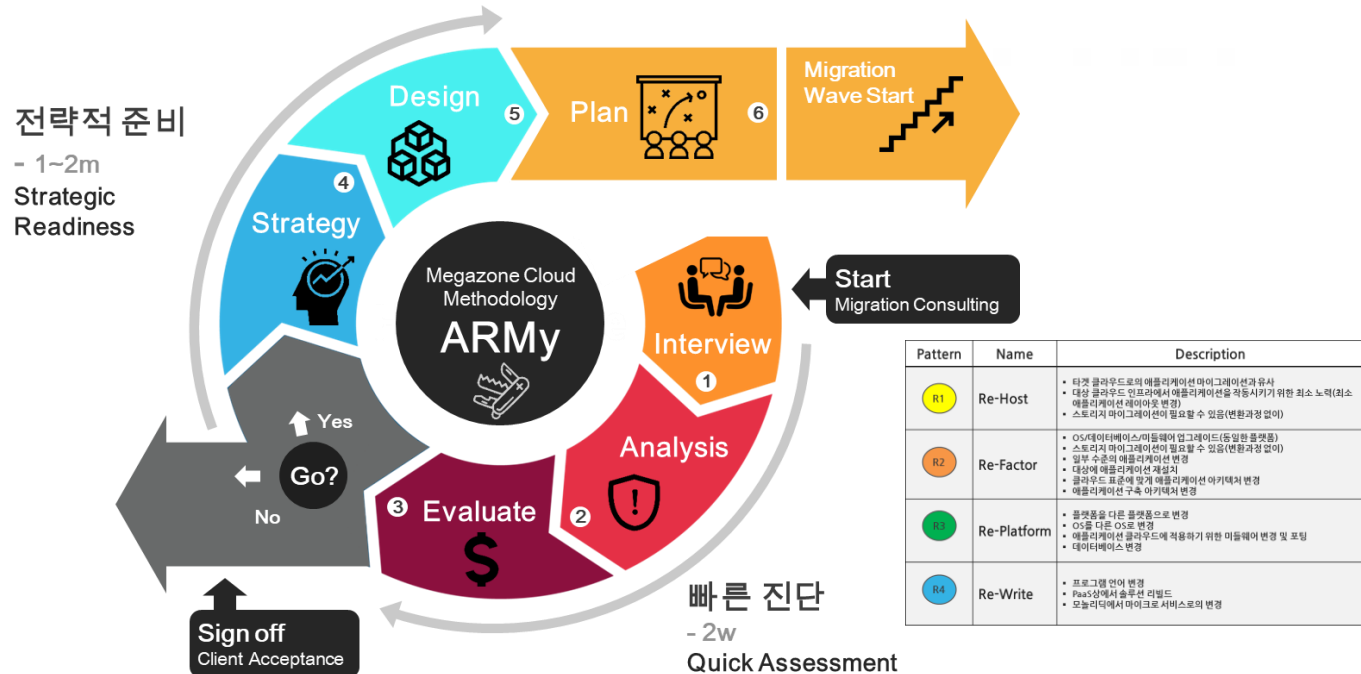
전략적 준비
- 1~2m
Strategic Readiness

Design 5

Plan 6

Migration Wave Start

4 Strategy

Megazone Cloud Methodology
ARMy

Start
Migration Consulting

Interview 1

Analysis 2

3 Evaluate

Yes
Go?
No

Sign off
Client Acceptance

빠른 진단
- 2w
Quick Assessment

| Pattern | Name | Description |
|---|---|---|
| R1 | Re-Host | • 타겟 클라우드로의 애플리케이션 마이그레이션과 유사<br>• 대상 클라우드 인프라에서 애플리케이션을 작동시키기 위한 최소 노력(최소 애플리케이션 레이아웃 변경)<br>• 스토리지 마이그레이션이 필요할 수 있음(변환과정 없이) |
| R2 | Re-Factor | • OS/데이터베이스/미들웨어 업그레이드(동일한 플랫폼)<br>• 스토리지 마이그레이션이 필요할 수 있음(변환과정 없이)<br>• 일부 수준의 애플리케이션 변경<br>• 대상에 애플리케이션 재설치<br>• 클라우드 표준에 맞게 애플리케이션 아키텍처 변경<br>• 애플리케이션 구축 아키텍처 변경 |
| R3 | Re-Platform | • 플랫폼을 다른 플랫폼으로 변경<br>• OS를 다른 OS로 변경<br>• 애플리케이션 클라우드에 적용하기 위한 미들웨어 변경 및 포팅<br>• 데이터베이스 변경 |
| R4 | Re-Write | • 프로그램 언어 변경<br>• PaaS상에서 솔루션 리빌드<br>• 모놀리딕에서 마이크로 서비스로의 변경 |